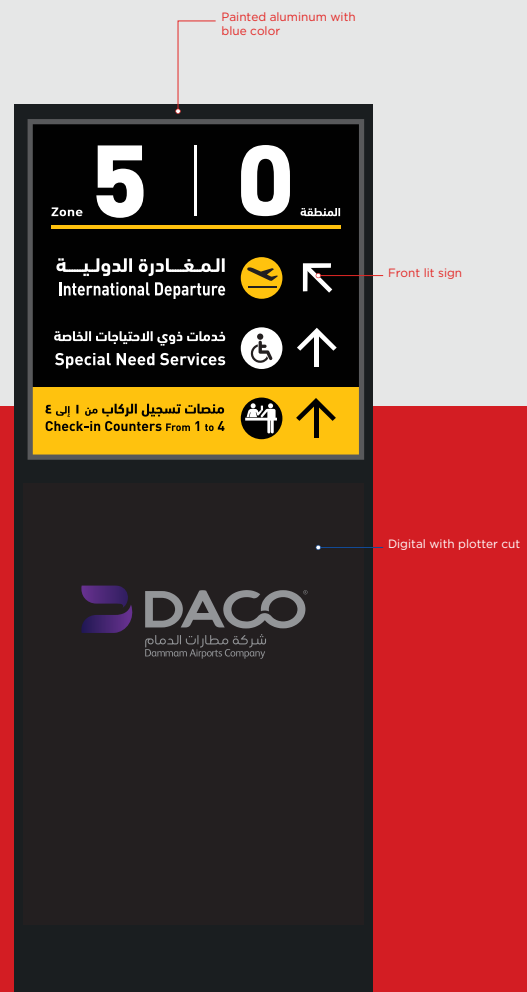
Painted aluminum with blue color

Zone 5 | 0 المنطقة

المغـــادرة الدوليـــة
International Departure

Front lit sign

خدمات ذوي الاحتياجات الخاصة
Special Need Services

منصات تسجيل الركاب من ١ إلى ٤
Check-in Counters From 1 to 4

Digital with plotter cut

DACO
شركة مطارات الدمام
Dammam Airports Company